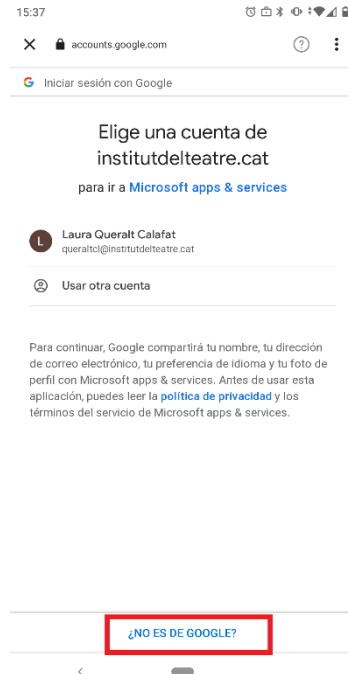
15:37

accounts.google.com

Iniciar sesión con Google

Elige una cuenta de institutdelteatre.cat

para ir a Microsoft apps & services

L

Laura Queralt Calafat
queraltcl@institutdelteatre.cat

Usar otra cuenta

Para continuar, Google compartirá tu nombre, tu dirección de correo electrónico, tu preferencia de idioma y tu foto de perfil con Microsoft apps & services. Antes de usar esta aplicación, puedes leer la política de privacidad y los términos del servicio de Microsoft apps & services.

¿NO ES DE GOOGLE?